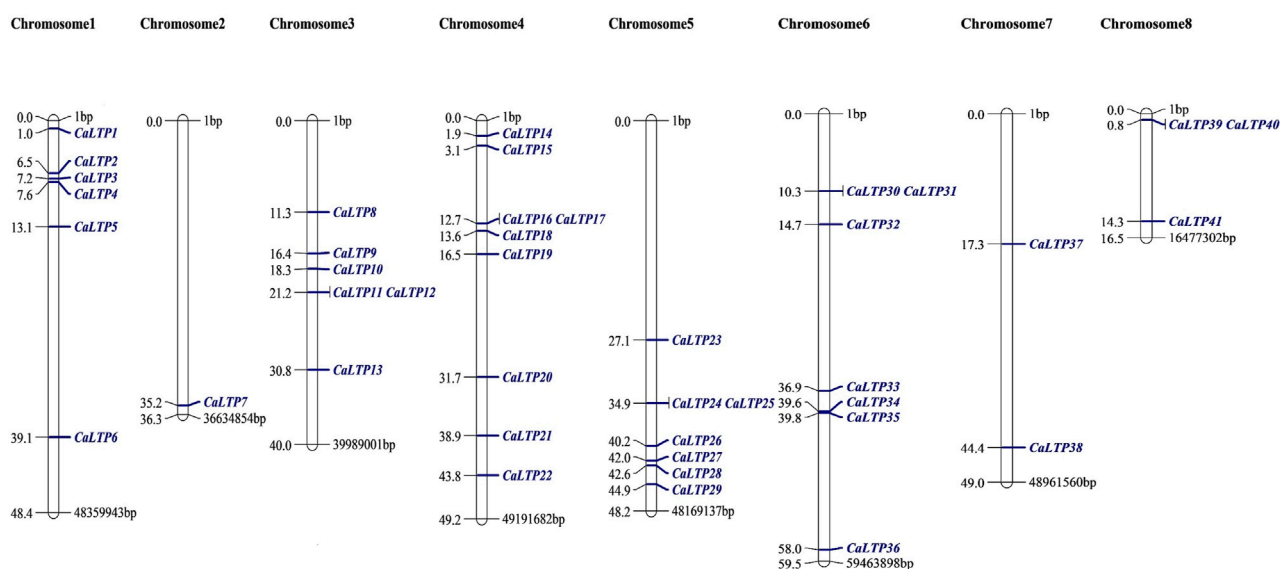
Chromosome1

0.0 1bp
1.0 CaLTP1
6.5 CaLTP2
7.2 CaLTP3
7.6 CaLTP4
13.1 CaLTP5
39.1 CaLTP6
48.4 48359943bp

Chromosome2

0.0 1bp
35.2 CaLTP7
36.3 36634854bp

Chromosome3

0.0 1bp
11.3 CaLTP8
16.4 CaLTP9
18.3 CaLTP10
21.2 CaLTP11 CaLTP12
30.8 CaLTP13
40.0 39989001bp

Chromosome4

0.0 1bp
1.9 CaLTP14
3.1 CaLTP15
12.7 CaLTP16 CaLTP17
13.6 CaLTP18
16.5 CaLTP19
31.7 CaLTP20
38.9 CaLTP21
43.8 CaLTP22
49.2 49191682bp

Chromosome5

0.0 1bp
27.1 CaLTP23
34.9 CaLTP24 CaLTP25
40.2 CaLTP26
42.0 CaLTP27
42.6 CaLTP28
44.9 CaLTP29
48.2 48169137bp

Chromosome6

0.0 1bp
10.3 CaLTP30 CaLTP31
14.7 CaLTP32
36.9 CaLTP33
39.6 CaLTP34
39.8 CaLTP35
58.0 CaLTP36
59.5 59463898bp

Chromosome7

0.0 1bp
17.3 CaLTP37
44.4 CaLTP38
49.0 48961560bp

Chromosome8

0.0 1bp
0.8 CaLTP39 CaLTP40
14.3 CaLTP41
16.5 16477302bp